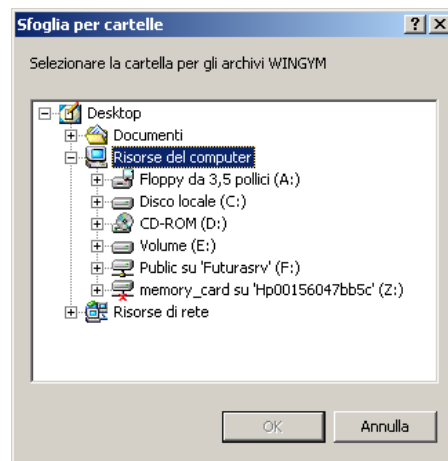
Sfoglia per cartelle

?

X

Selezionare la cartella per gli archivi WINGYM

Desktop
Documenti
Risorse del computer
Floppy da 3,5 pollici (A:)
Disco locale (C:)
CD-ROM (D:)
Volume (E:)
Public su 'Futurasrv' (F:)
memory_card su 'Hp00156047bb5c' (Z:)
Risorse di rete

OK

Annulla